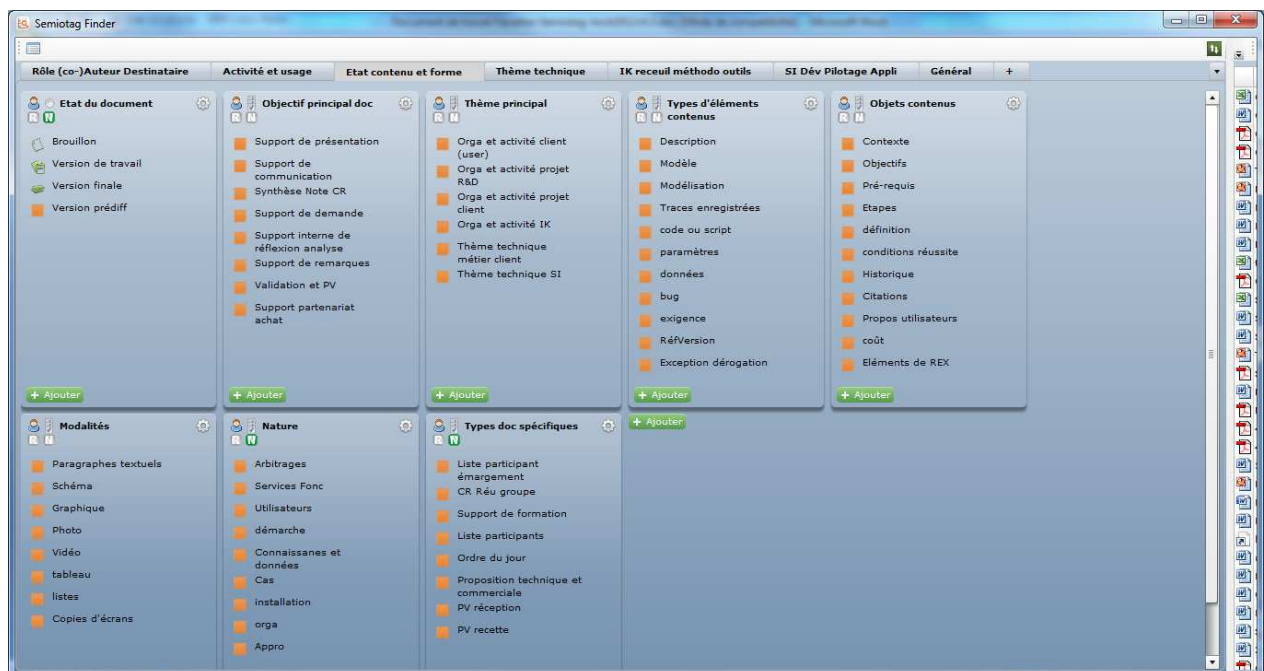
Semiotag Finder

Rôle (co-)Auteur Destinataire | Activité et usage | Etat contenu et forme | Thème technique | IK receuil méthodo outils | SI Dév Pilotage Appli | Général | +

Etat du document
R N
Brouillon
Version de travail
Version finale
Version prédiff
+ Ajouter

Objectif principal doc
R N
Support de présentation
Support de communication
Synthèse Note CR
Support de demande
Support interne de réflexion analyse
Support de remarques
Validation et PV
Support partenariat achat
+ Ajouter

Thème principal
R N
Orga et activité client (user)
Orga et activité projet R&D
Orga et activité projet client
Orga et activité IK
Thème technique métier client
Thème technique SI
+ Ajouter

Types d'éléments contenus
R N
Description
Modèle
Modélisation
Traces enregistrées
code ou script
paramètres
données
bug
exigence
RéfVersion
Exception dérogation
+ Ajouter

Objets contenus
R N
Contexte
Objectifs
Pré-requis
Etapes
définition
conditions réussite
Historique
Citations
Propos utilisateurs
coût
Eléments de REX
+ Ajouter

Modalités
R N
Paragraphes textuels
Schéma
Graphique
Photo
Vidéo
tableau
listes
Copies d'écrans

Nature
R N
Arbitrages
Services Fonc
Utilisateurs
démarche
Connaissanes et données
Cas
installation
orga
Appro

Types doc spécifiques
R N
Liste participant émargement
CR Réu groupe
Support de formation
Liste participants
Ordre du jour
Proposition technique et commerciale
PV réception
PV recette

+ Ajouter